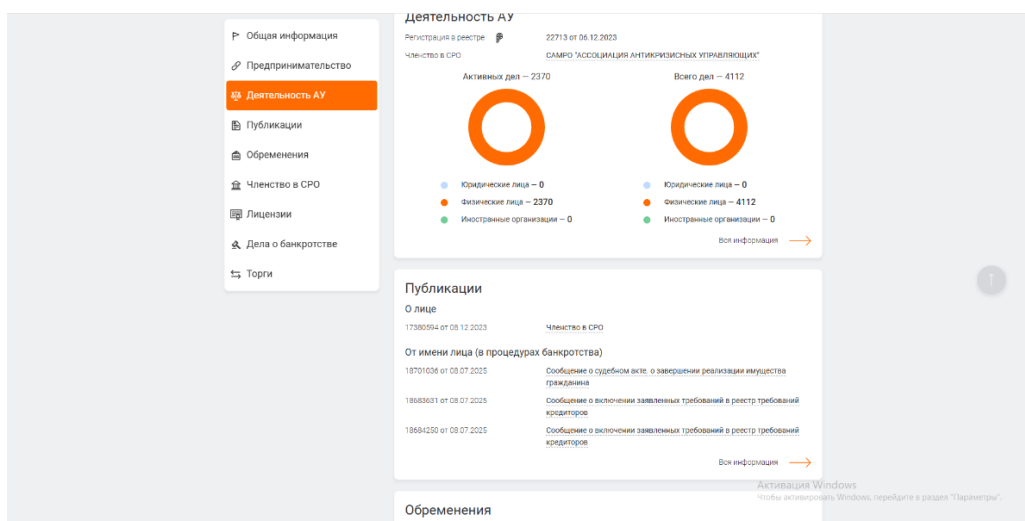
Общая информация
Предпринимательство
Деятельность АУ
Публикации
Обременения
Членство в СРО
Лицензии
Дела о банкротстве
Торги

Деятельность АУ

Регистрация в реестре 22713 от 06.12.2023
Членство в СРО САМРО "АССОЦИАЦИЯ АНТИКРИЗИСНЫХ УПРАВЛЯЮЩИХ"

Активных дел — 2370
Юридические лица — 0
Физические лица — 2370
Иностранные организации — 0

Всего дел — 4112
Юридические лица — 0
Физические лица — 4112
Иностранные организации — 0

Вся информация

Публикации

О лице
17380594 от 08.12.2023 Членство в СРО

От имени лица (в процедурах банкротства)
18701036 от 08.07.2025 Сообщение о судебном акте. о завершении реализации имущества гражданина
18683631 от 08.07.2025 Сообщение о включении заявленных требований в реестр требований кредиторов
18684250 от 08.07.2025 Сообщение о включении заявленных требований в реестр требований кредиторов

Вся информация

Обременения

Активация Windows
Чтобы активировать Windows, перейдите в раздел "Параметры".